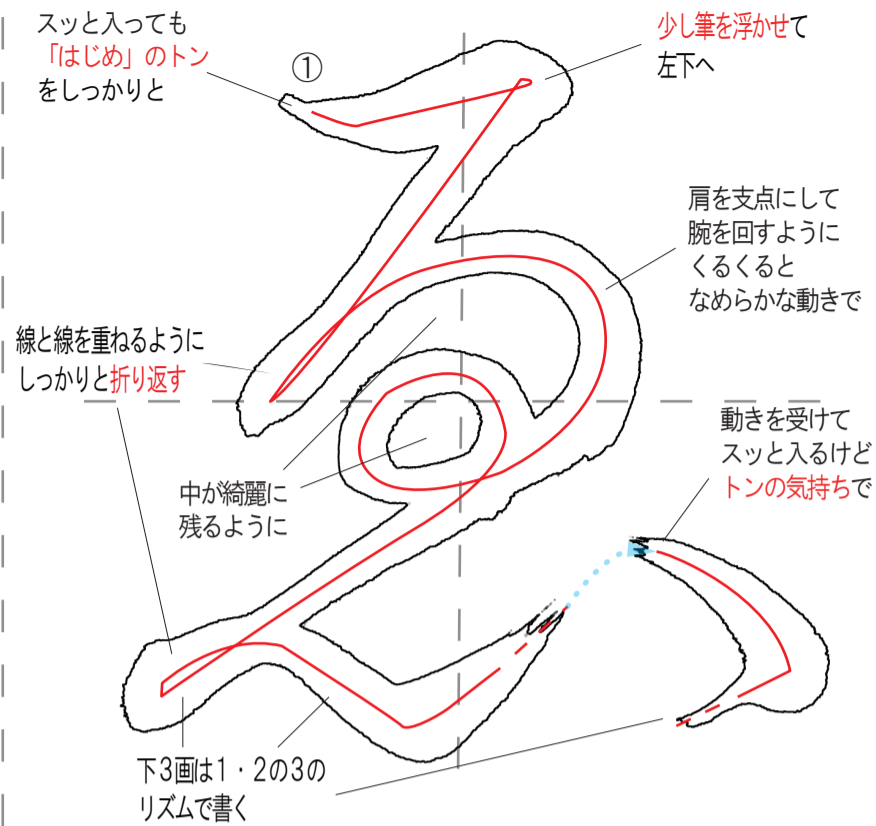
スッと入っても
「はじめ」のトン
をしっかりと

①

少し筆を浮かせて
左下へ

肩を支点にして
腕を回すように
くるくると
なめらかな動きで

線と線を重ねるように
しっかりと折り返す

中が綺麗に
残るように

動きを受けて
スッと入るけど
トンの気持ちで

下3画は1・2の3の
リズムで書く